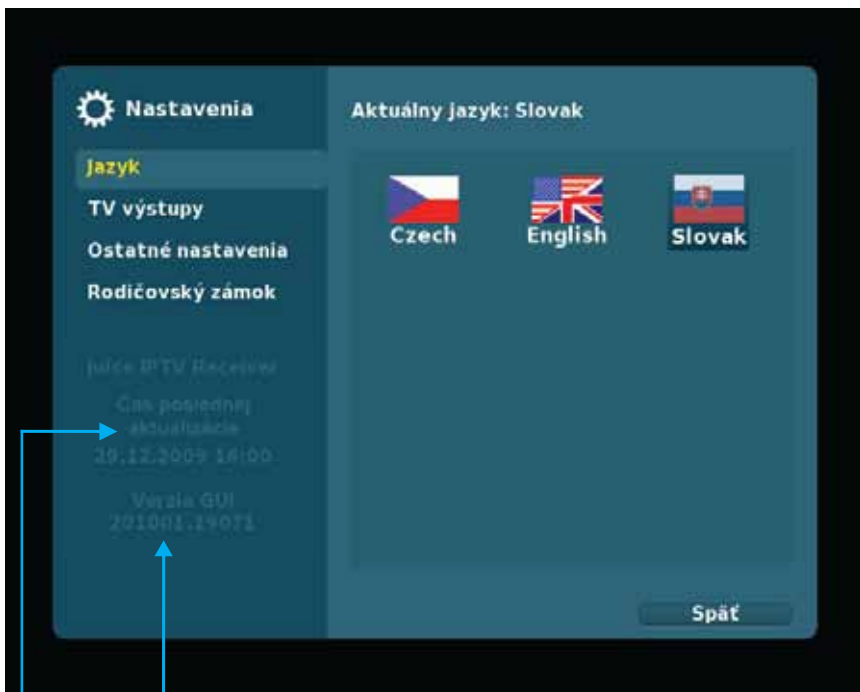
Nastavenia

Jazyk

TV výstupy

Ostatné nastavenia

Rodičovský zámok

Juice IPTV Receiver

Čas poslednej aktualizácie 29.12.2009 16:00

Verzia GUI 201001.19071

Aktuálny jazyk: Slovak

Czech

English

Slovak

Späť